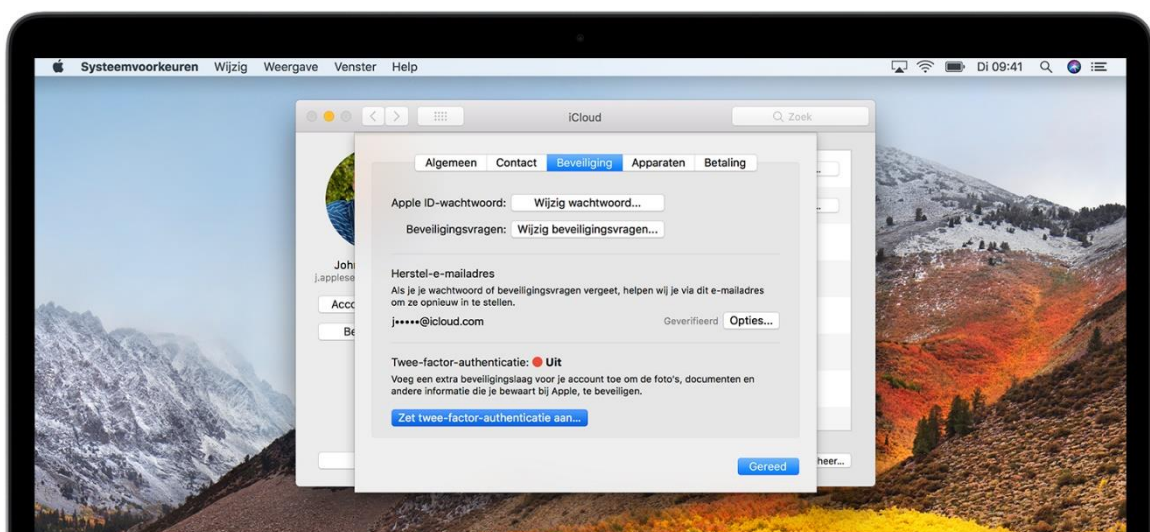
Systeemvoorkeuren Wijzig Weergave Venster Help

Di 09:41

iCloud

Zoek

Algemeen Contact Beveiliging Apparaten Betaling

Apple ID-wachtwoord: Wijzig wachtwoord...

Beveiligingsvragen: Wijzig beveiligingsvragen...

Herstel-e-mailadres

Als je je wachtwoord of beveiligingsvragen vergeet, helpen wij je via dit e-mailadres om ze opnieuw in te stellen.

j•••••@icloud.com

Geverifieerd Opties...

Twee-factor-authenticatie: Uit

Voeg een extra beveiligingslaag voor je account toe om de foto's, documenten en andere informatie die je bewaart bij Apple, te beveiligen.

Zet twee-factor-authenticatie aan...

Gereed

John

j.applese

Acco

Be

heer...